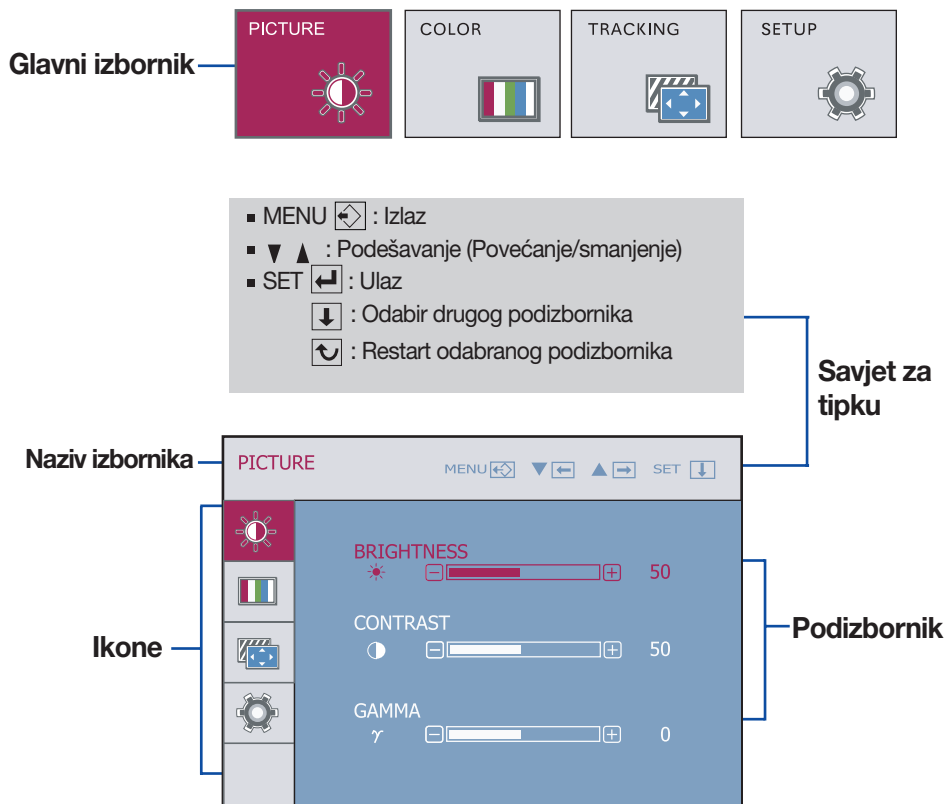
Glavni izbornik

PICTURE

COLOR

TRACKING

SETUP

MENU : Izlaz
▼ ▲ : Podešavanje (Povećanje/smanjenje)
SET : Ulaz
: Odabir drugog podizbornika
: Restart odabranog podizbornika

Savjet za tipku

Naziv izbornika

PICTURE

MENU ▼ ▲ SET

Ikone

BRIGHTNESS
50

CONTRAST
50

GAMMA
$\gamma$
0

Podizbornik